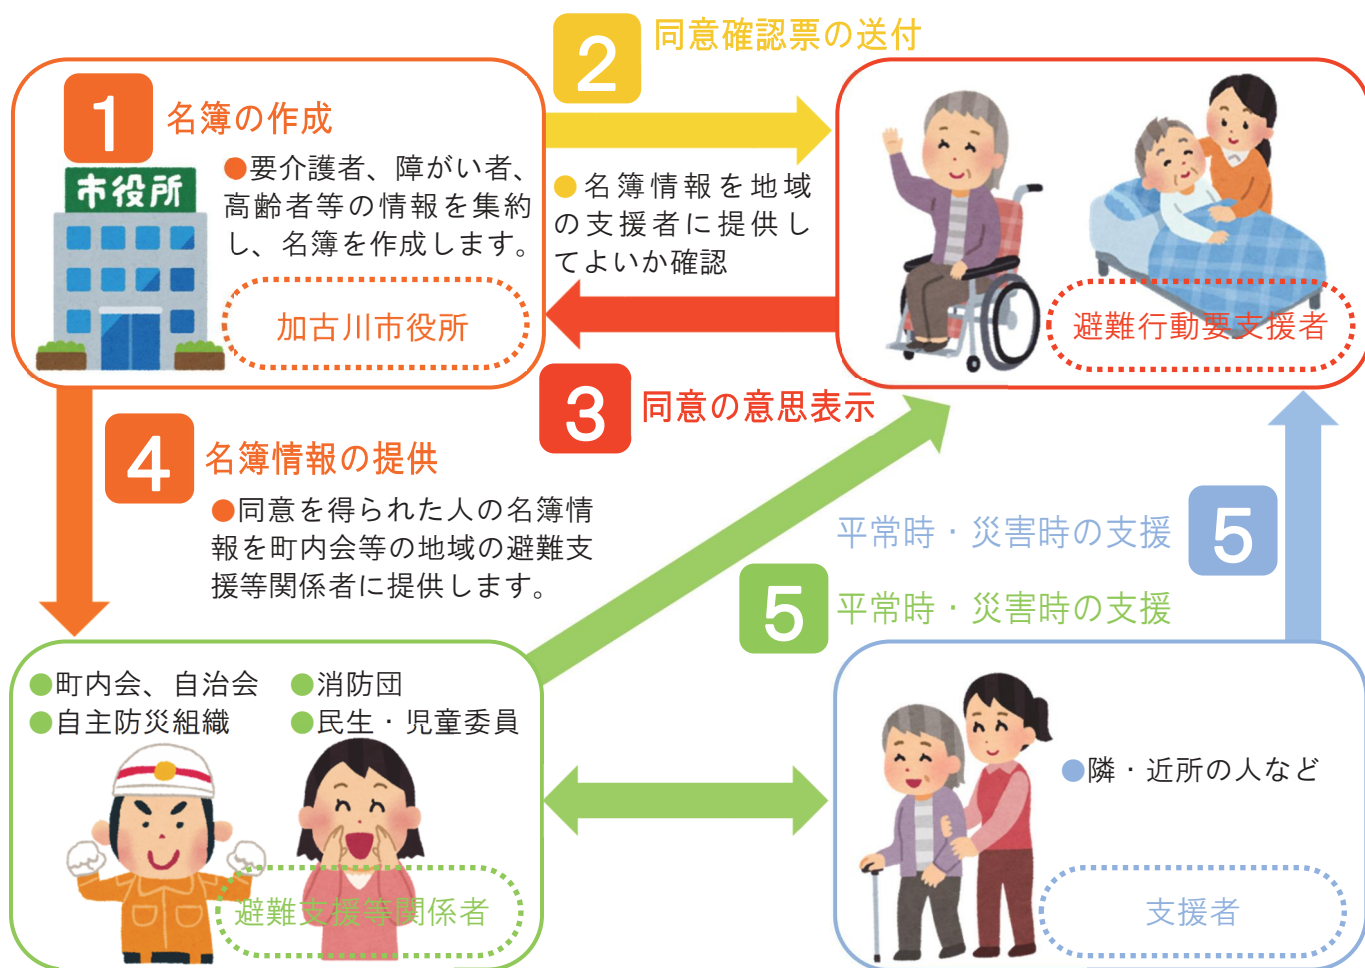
1 名簿の作成

市役所

●要介護者、障がい者、高齢者等の情報を集約し、名簿を作成します。

加古川市役所

2 同意確認票の送付

●名簿情報を地域の支援者に提供してよいか確認

避難行動要支援者

3 同意の意思表示

4 名簿情報の提供

●同意を得られた人の名簿情報を町内会等の地域の避難支援等関係者に提供します。

平常時・災害時の支援 5

5 平常時・災害時の支援

●町内会、自治会 ●消防団
●自主防災組織 ●民生・児童委員

避難支援等関係者

●隣・近所の人など

支援者